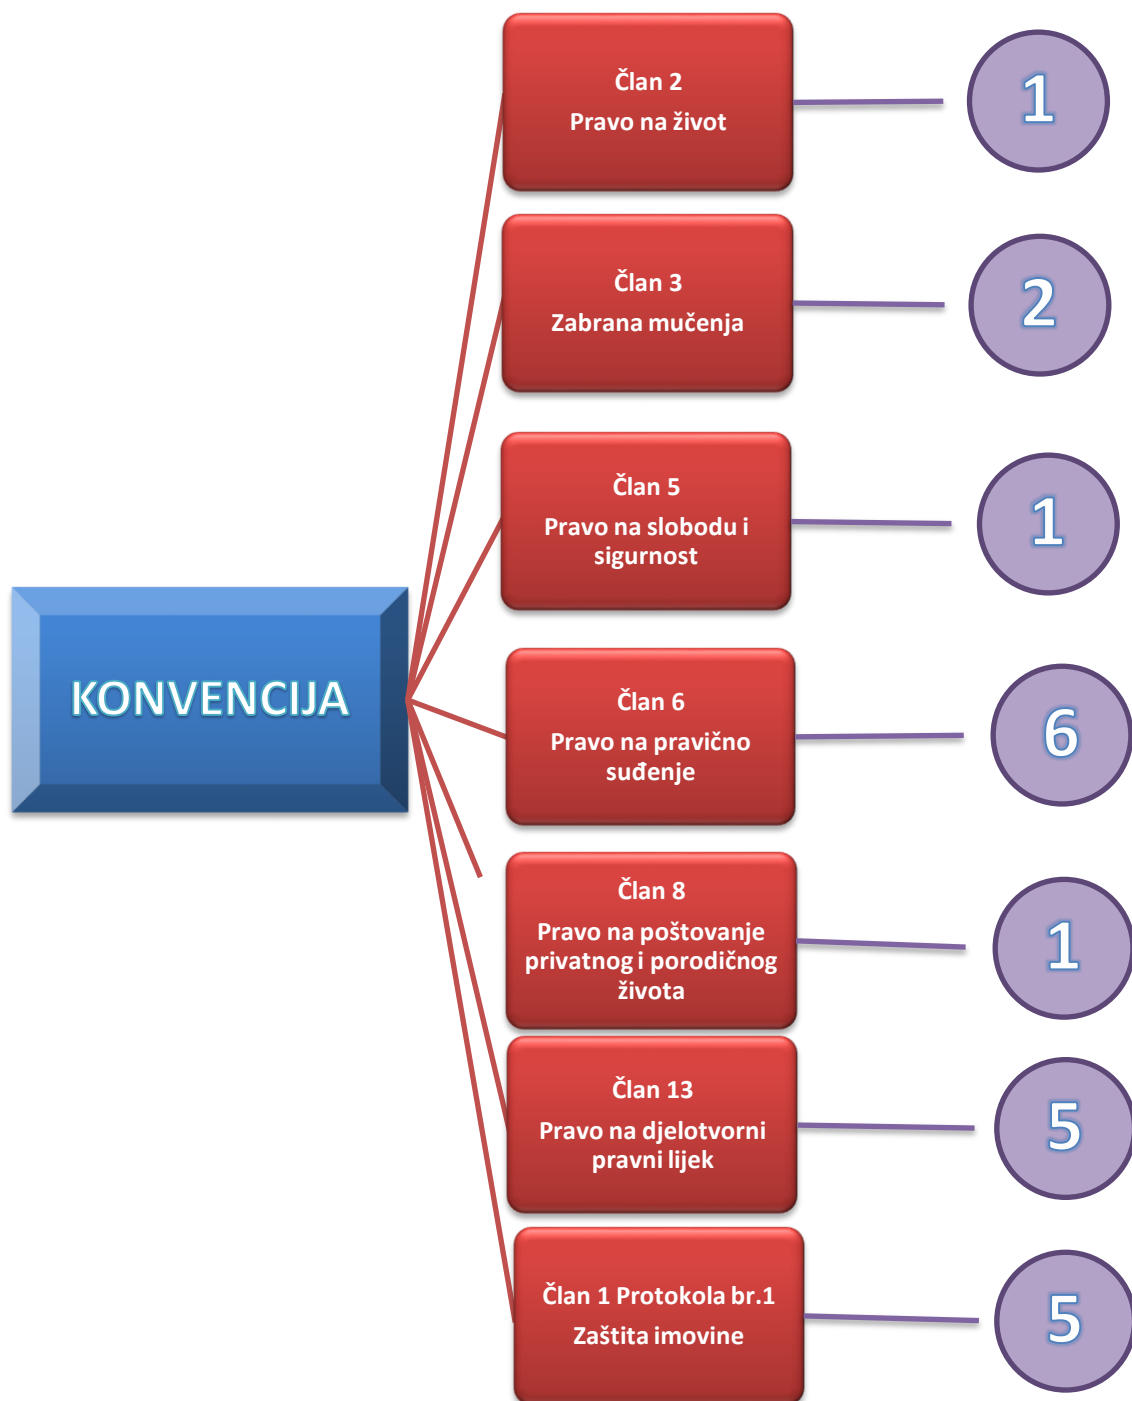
KONVENCIJA

Član 2
Pravo na život

1

Član 3
Zabrana mučenja

2

Član 5
Pravo na slobodu i sigurnost

1

Član 6
Pravo na pravično suđenje

6

Član 8
Pravo na poštovanje privatnog i porodičnog života

1

Član 13
Pravo na djelotvorni pravni lijek

5

Član 1 Protokola br.1
Zaštita imovine

5